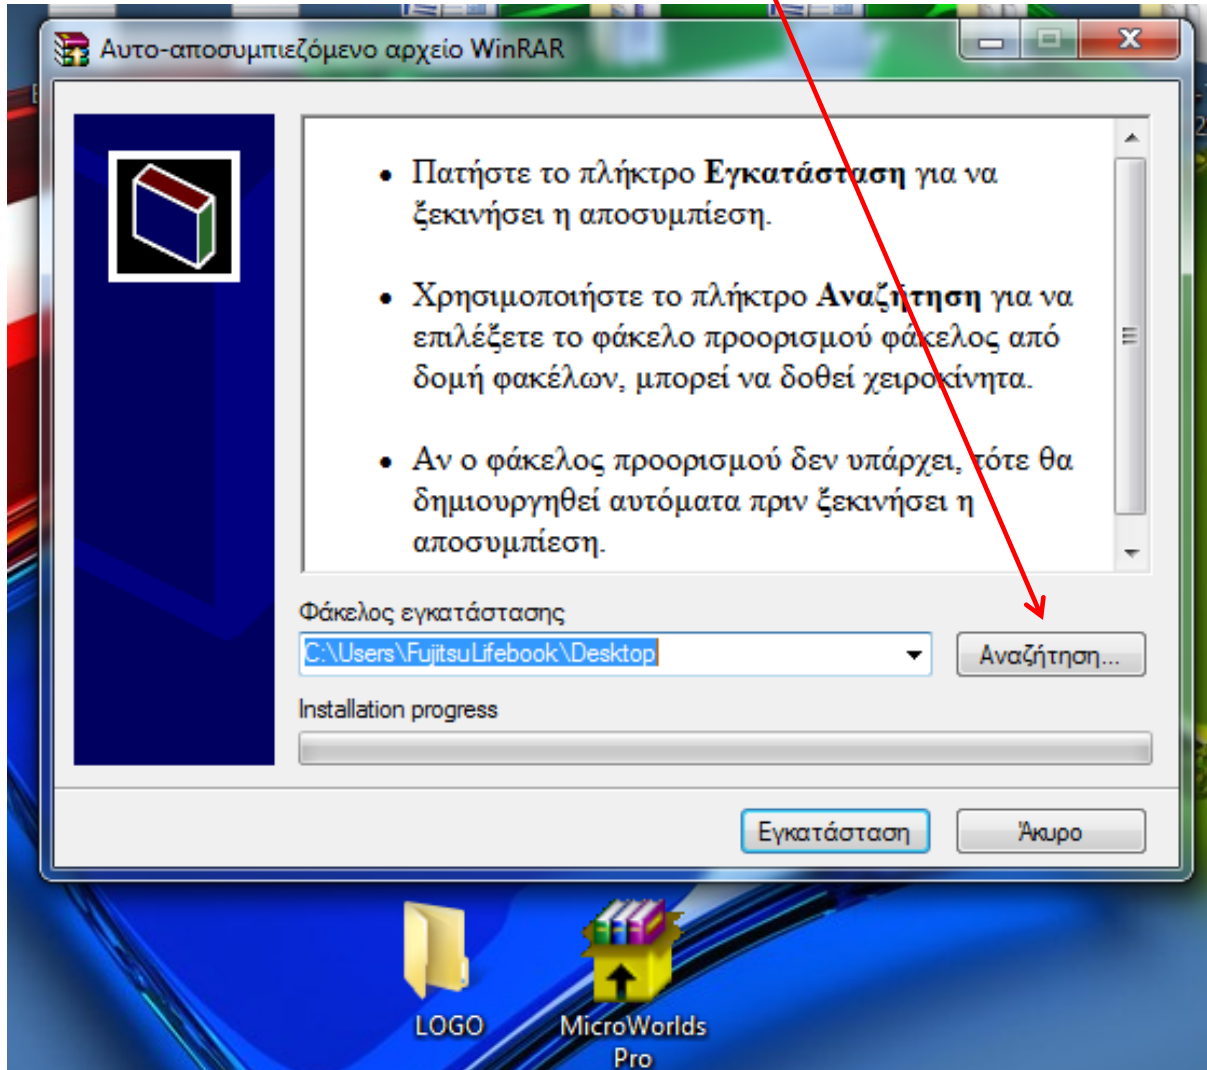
Αυτο-αποσυμπιεζόμενο αρχείο WinRAR

- Πατήστε το πλήκτρο **Εγκατάσταση** για να ξεκινήσει η αποσυμπίεση.

- Χρησιμοποιήστε το πλήκτρο **Αναζήτηση** για να επιλέξετε το φάκελο προορισμού φάκελος από δομή φακέλων, μπορεί να δοθεί χειροκίνητα.

- Αν ο φάκελος προορισμού δεν υπάρχει, τότε θα δημιουργηθεί αυτόματα πριν ξεκινήσει η αποσυμπίεση.

Φάκελος εγκατάστασης

C:\Users\FujitsuLifebook\Desktop

Αναζήτηση...

Installation progress

Εγκατάσταση

Άκυρο

LOGO

MicroWorlds Pro